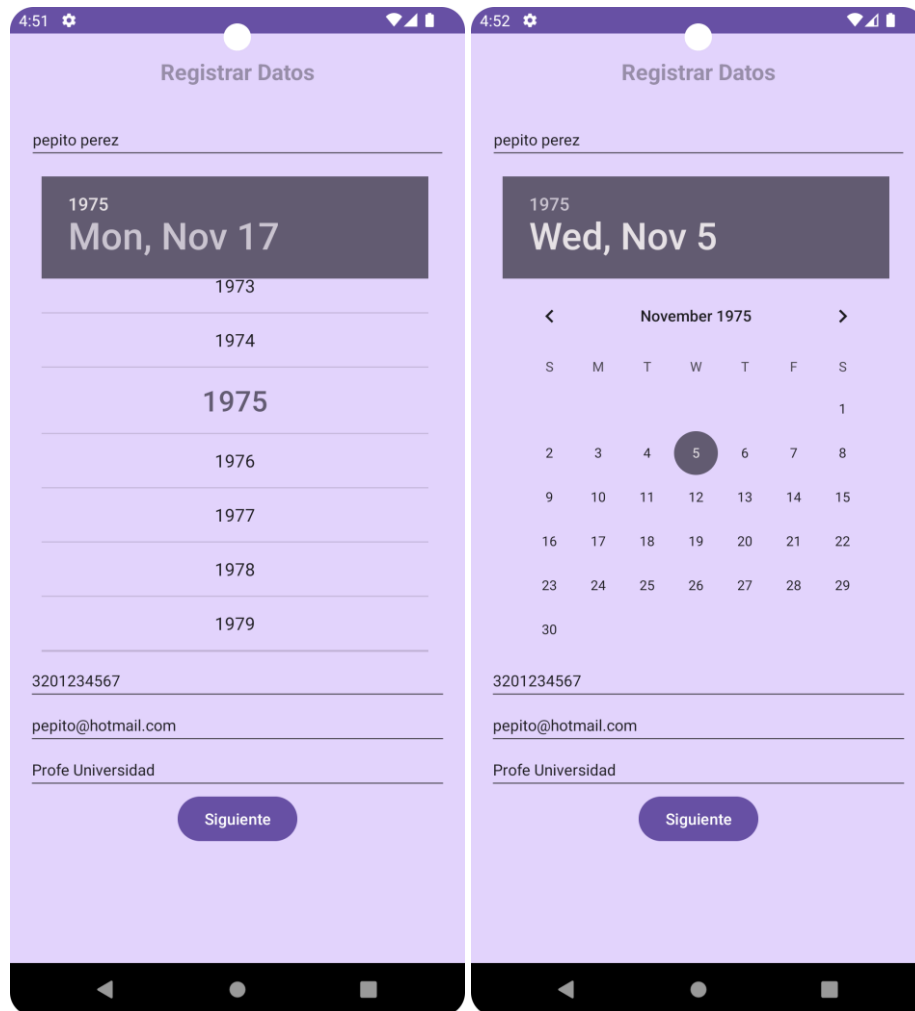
4:51

Registrar Datos

pepito perez

1975
Mon, Nov 17

1973
1974
1975
1976
1977
1978
1979

3201234567

pepito@hotmail.com

Profe Universidad

Siguiente

4:52

Registrar Datos

pepito perez

1975
Wed, Nov 5

November 1975

| S | M | T | W | T | F | S |
|---|---|---|---|---|---|---|
| | | | | | | 1 |
| 2 | 3 | 4 | 5 | 6 | 7 | 8 |
| 9 | 10 | 11 | 12 | 13 | 14 | 15 |
| 16 | 17 | 18 | 19 | 20 | 21 | 22 |
| 23 | 24 | 25 | 26 | 27 | 28 | 29 |
| 30 | | | | | | |

3201234567

pepito@hotmail.com

Profe Universidad

Siguiente